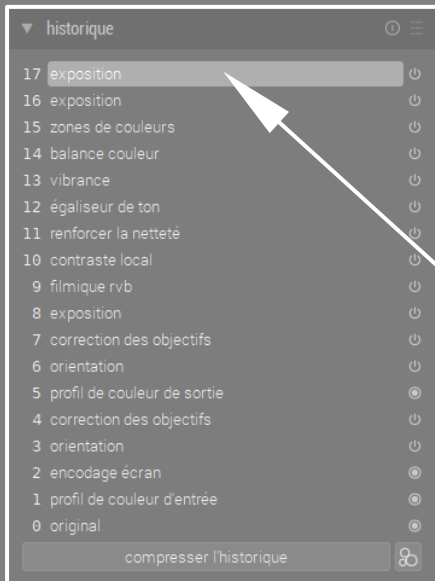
historique

17 exposition
16 exposition
15 zones de couleurs
14 balance couleur
13 vibrance
12 égaliseur de ton
11 renforcer la netteté
10 contraste local
9 filmique rvb
8 exposition
7 correction des objectifs
6 orientation
5 profil de couleur de sortie
4 correction des objectifs
3 orientation
2 encodage écran
1 profil de couleur d'entrée
0 original

compresser l'historique